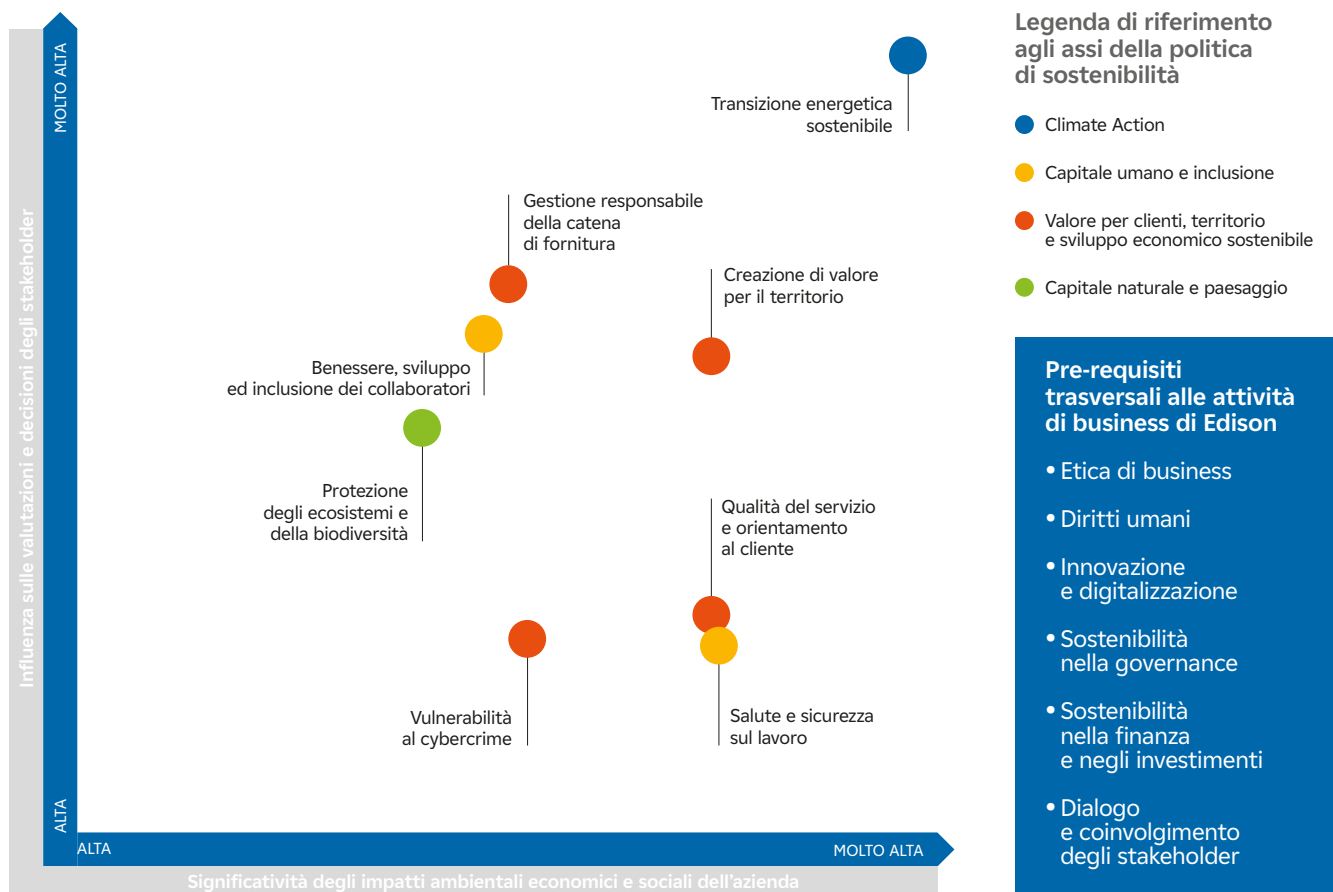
Influenza sulle valutazioni e decisioni degli stakeholder

MOLTO ALTA

ALTA

Transizione energetica sostenibile

Gestione responsabile della catena di fornitura

Creazione di valore per il territorio

Benessere, sviluppo ed inclusione dei collaboratori

Protezione degli ecosistemi e della biodiversità

Qualità del servizio e orientamento al cliente

Vulnerabilità al cybercrime

Salute e sicurezza sul lavoro

ALTA

MOLTO ALTA

Significatività degli impatti ambientali economici e sociali dell'azienda

Legenda di riferimento agli assi della politica di sostenibilità

Climate Action

Capitale umano e inclusione

Valore per clienti, territorio e sviluppo economico sostenibile

Capitale naturale e paesaggio

Pre-requisiti trasversali alle attività di business di Edison

• Etica di business

• Diritti umani

• Innovazione e digitalizzazione

• Sostenibilità nella governance

• Sostenibilità nella finanza e negli investimenti

• Dialogo e coinvolgimento degli stakeholder